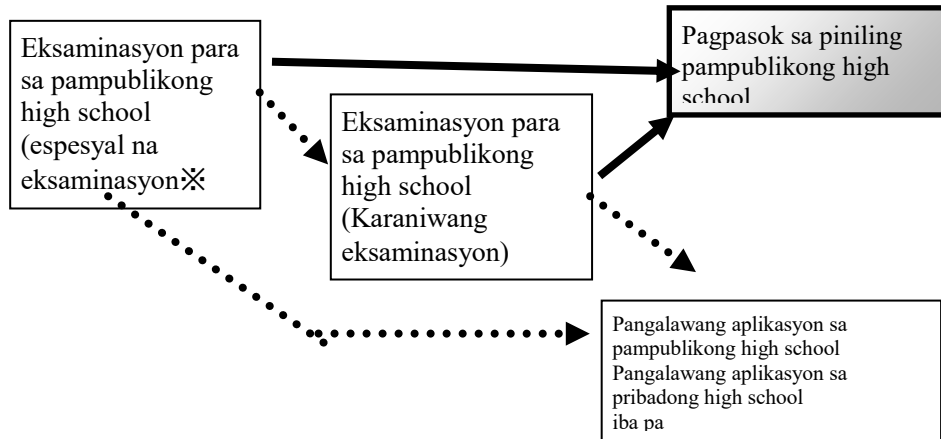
Eksaminasyon para sa pampublikong high school (espesyal na eksaminasyon※

Pagpasok sa piniling pampublikong high school

Eksaminasyon para sa pampublikong high school (Karaniwang eksaminasyon)

Pangalawang aplikasyon sa pampublikong high school
Pangalawang aplikasyon sa pribadong high school
iba pa